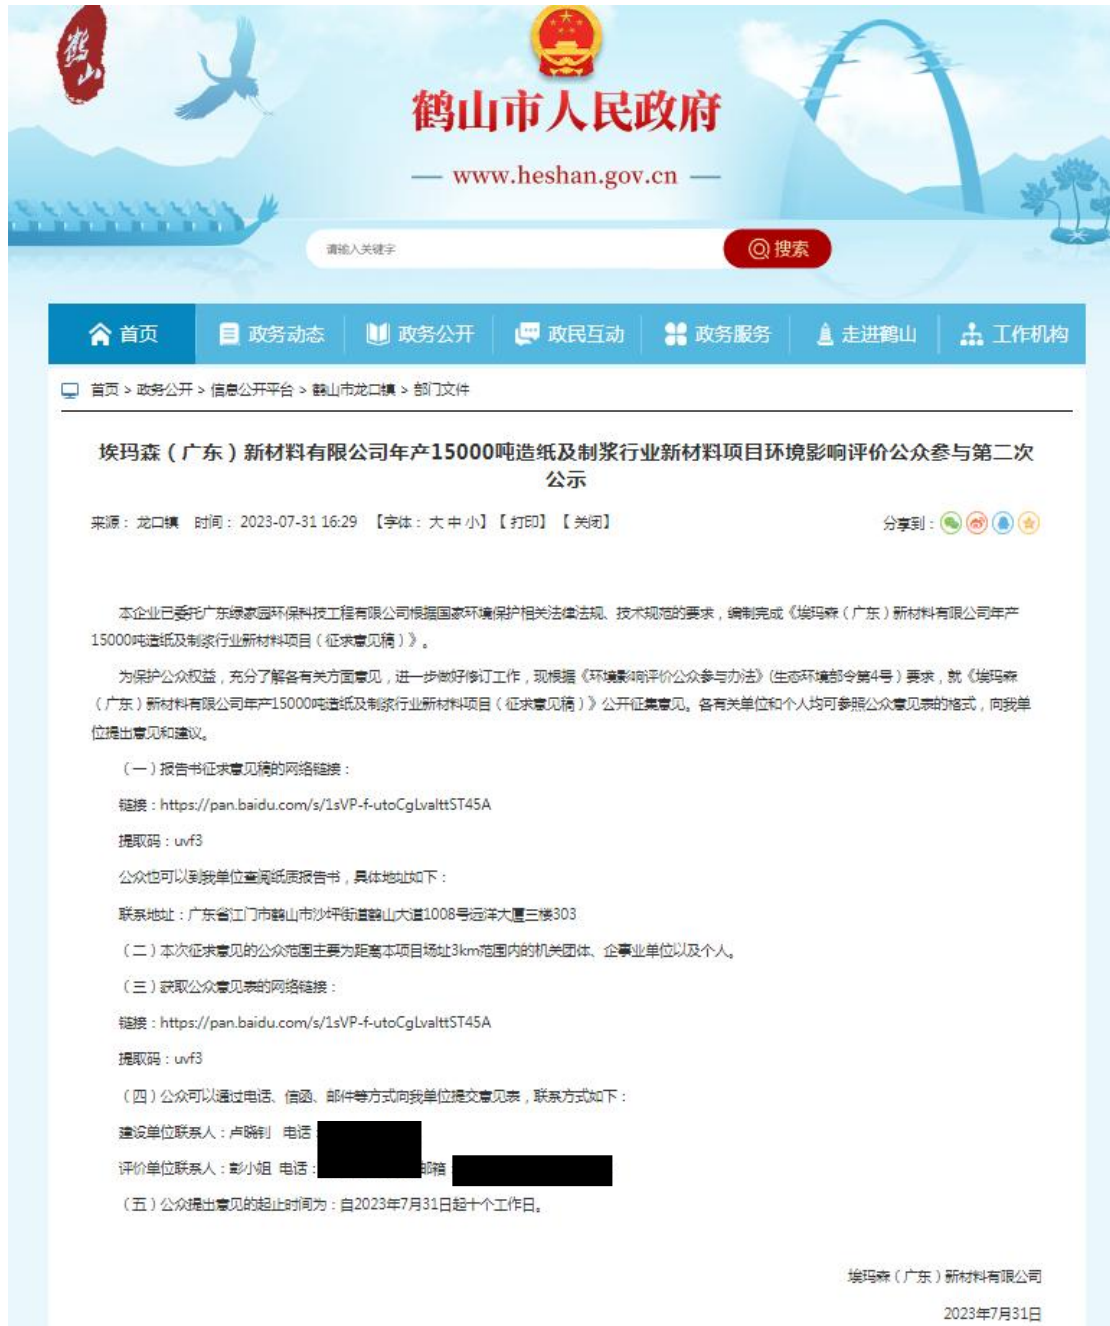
鹤山

鹤山市人民政府

— www.heshan.gov.cn —

请输入关键字

搜索

首页 政务动态 政务公开 政民互动 政务服务 走进鹤山 工作机构

首页 > 政务公开 > 信息公开平台 > 鹤山市龙口镇 > 部门文件

埃玛森（广东）新材料有限公司年产15000吨造纸及制浆行业新材料项目环境影响评价公众参与第二次公示

来源：龙口镇 时间：2023-07-31 16:29 【字体：大 中 小】【打印】【关闭】

分享到：

本企业已委托广东绿家园环保科技工程有限公司根据国家环境保护相关法律法规、技术规范的要求，编制完成《埃玛森（广东）新材料有限公司年产15000吨造纸及制浆行业新材料项目（征求意见稿）》。

为保护公众权益，充分了解各有关方面意见，进一步做好修订工作，现根据《环境影响评价公众参与办法》（生态环境部令第4号）要求，就《埃玛森（广东）新材料有限公司年产15000吨造纸及制浆行业新材料项目（征求意见稿）》公开征集意见。各有关单位和个人均可参照公众意见表的格式，向我单位提出意见和建议。

（一）报告书征求意见稿的网络链接：

链接：https://pan.baidu.com/s/1sVP-f-utoCgLvalttST45A

提取码：uvf3

公众也可以到我单位查阅纸质报告书，具体地址如下：

联系地址：广东省江门市鹤山市沙坪街道鹤山大道1008号远洋大厦三楼303

（二）本次征求意见的公众范围主要为距离本项目场址3km范围内的机关团体、企事业单位以及个人。

（三）获取公众意见表的网络链接：

链接：https://pan.baidu.com/s/1sVP-f-utoCgLvalttST45A

提取码：uvf3

（四）公众可以通过电话、信函、邮件等方式向我单位提交意见表，联系方式如下：

建设单位联系人：卢晓钊 电话：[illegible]

评价单位联系人：彭小姐 电话：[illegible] 邮箱 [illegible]

（五）公众提出意见的起止时间为：自2023年7月31日起十个工作日。

埃玛森（广东）新材料有限公司

2023年7月31日